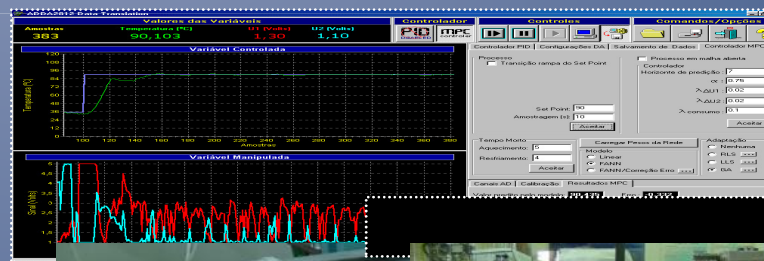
ABBA2012 Data Translation

Valores das Variáveis
Amostras 383
Temperatura [ºC] 90,103
U1 [Volts] 1,30
U2 [Volts] 1,10

Controlador
PID
MPC

Controles

Comandos / Opções

Controlador PID | Configurações DA | Salvamento de Dados | Controlador MPC

Variável Controlada
Temperatura [ºC]
120
110
100
90
80
70
60
50
40
30
20
10
0
100 120 140 160 180 200 220 240 260 280 300 320 340 360 380
Amostras

Variável Manipulada
Sinal [Volts]
6
5.5
5
4.5
4
3.5
3
2.5
2
1.5
1

Processo
Transição rampa do Set Point
Set Point: 90
Amostragem [s]: 10
Aceitar

Processo em malha aberta
Controlador
Horizonte de predição: 7
α: 0.75
λΔU1: 0.02
λΔU2: 0.02
λconsumo: 0.1
Aceitar

Tempo Morto
Aquecimento: 5
Resfriamento: 4
Aceitar

Carregar Pesos da Rede
Modelo
Linear
FANN
FANN/Correção Erro

Adaptação
Nenhuma
RLS
LLS
GA

Canais AD | Calibração | Resultados MPC